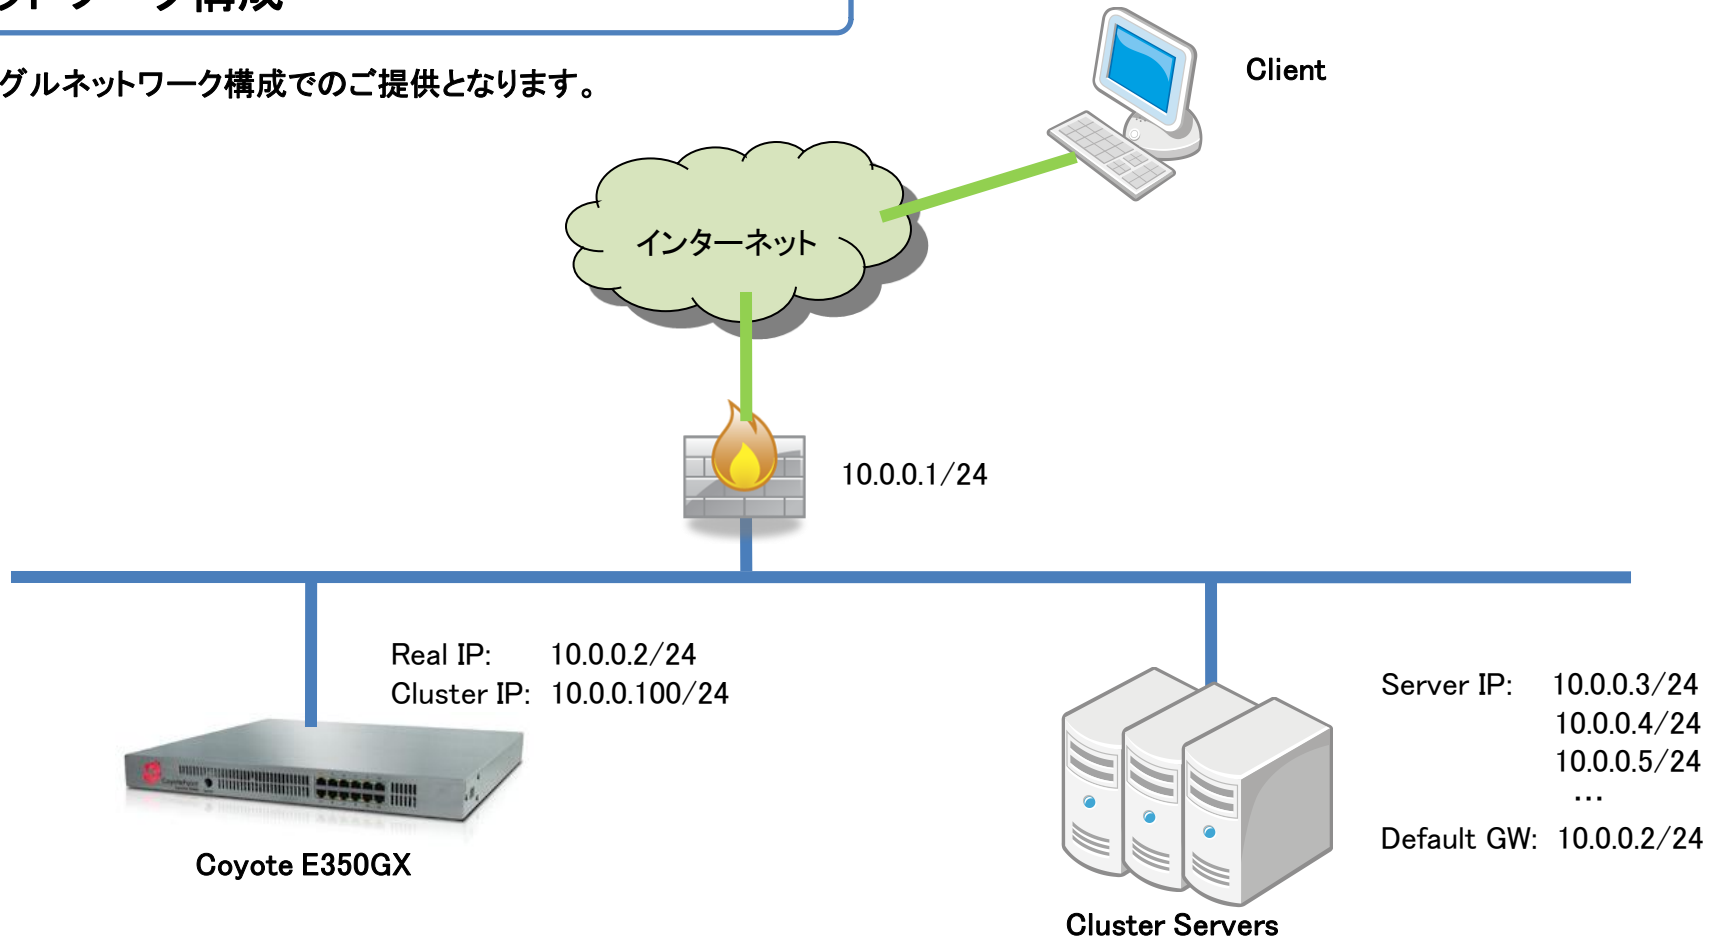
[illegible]構成

グルネットワーク構成でのご提供となります。

Client

インターネット

10.0.0.1/24

Real IP: 10.0.0.2/24
Cluster IP: 10.0.0.100/24

Coyote E350GX

Server IP: 10.0.0.3/24
10.0.0.4/24
10.0.0.5/24
…
Default GW: 10.0.0.2/24

Cluster Servers